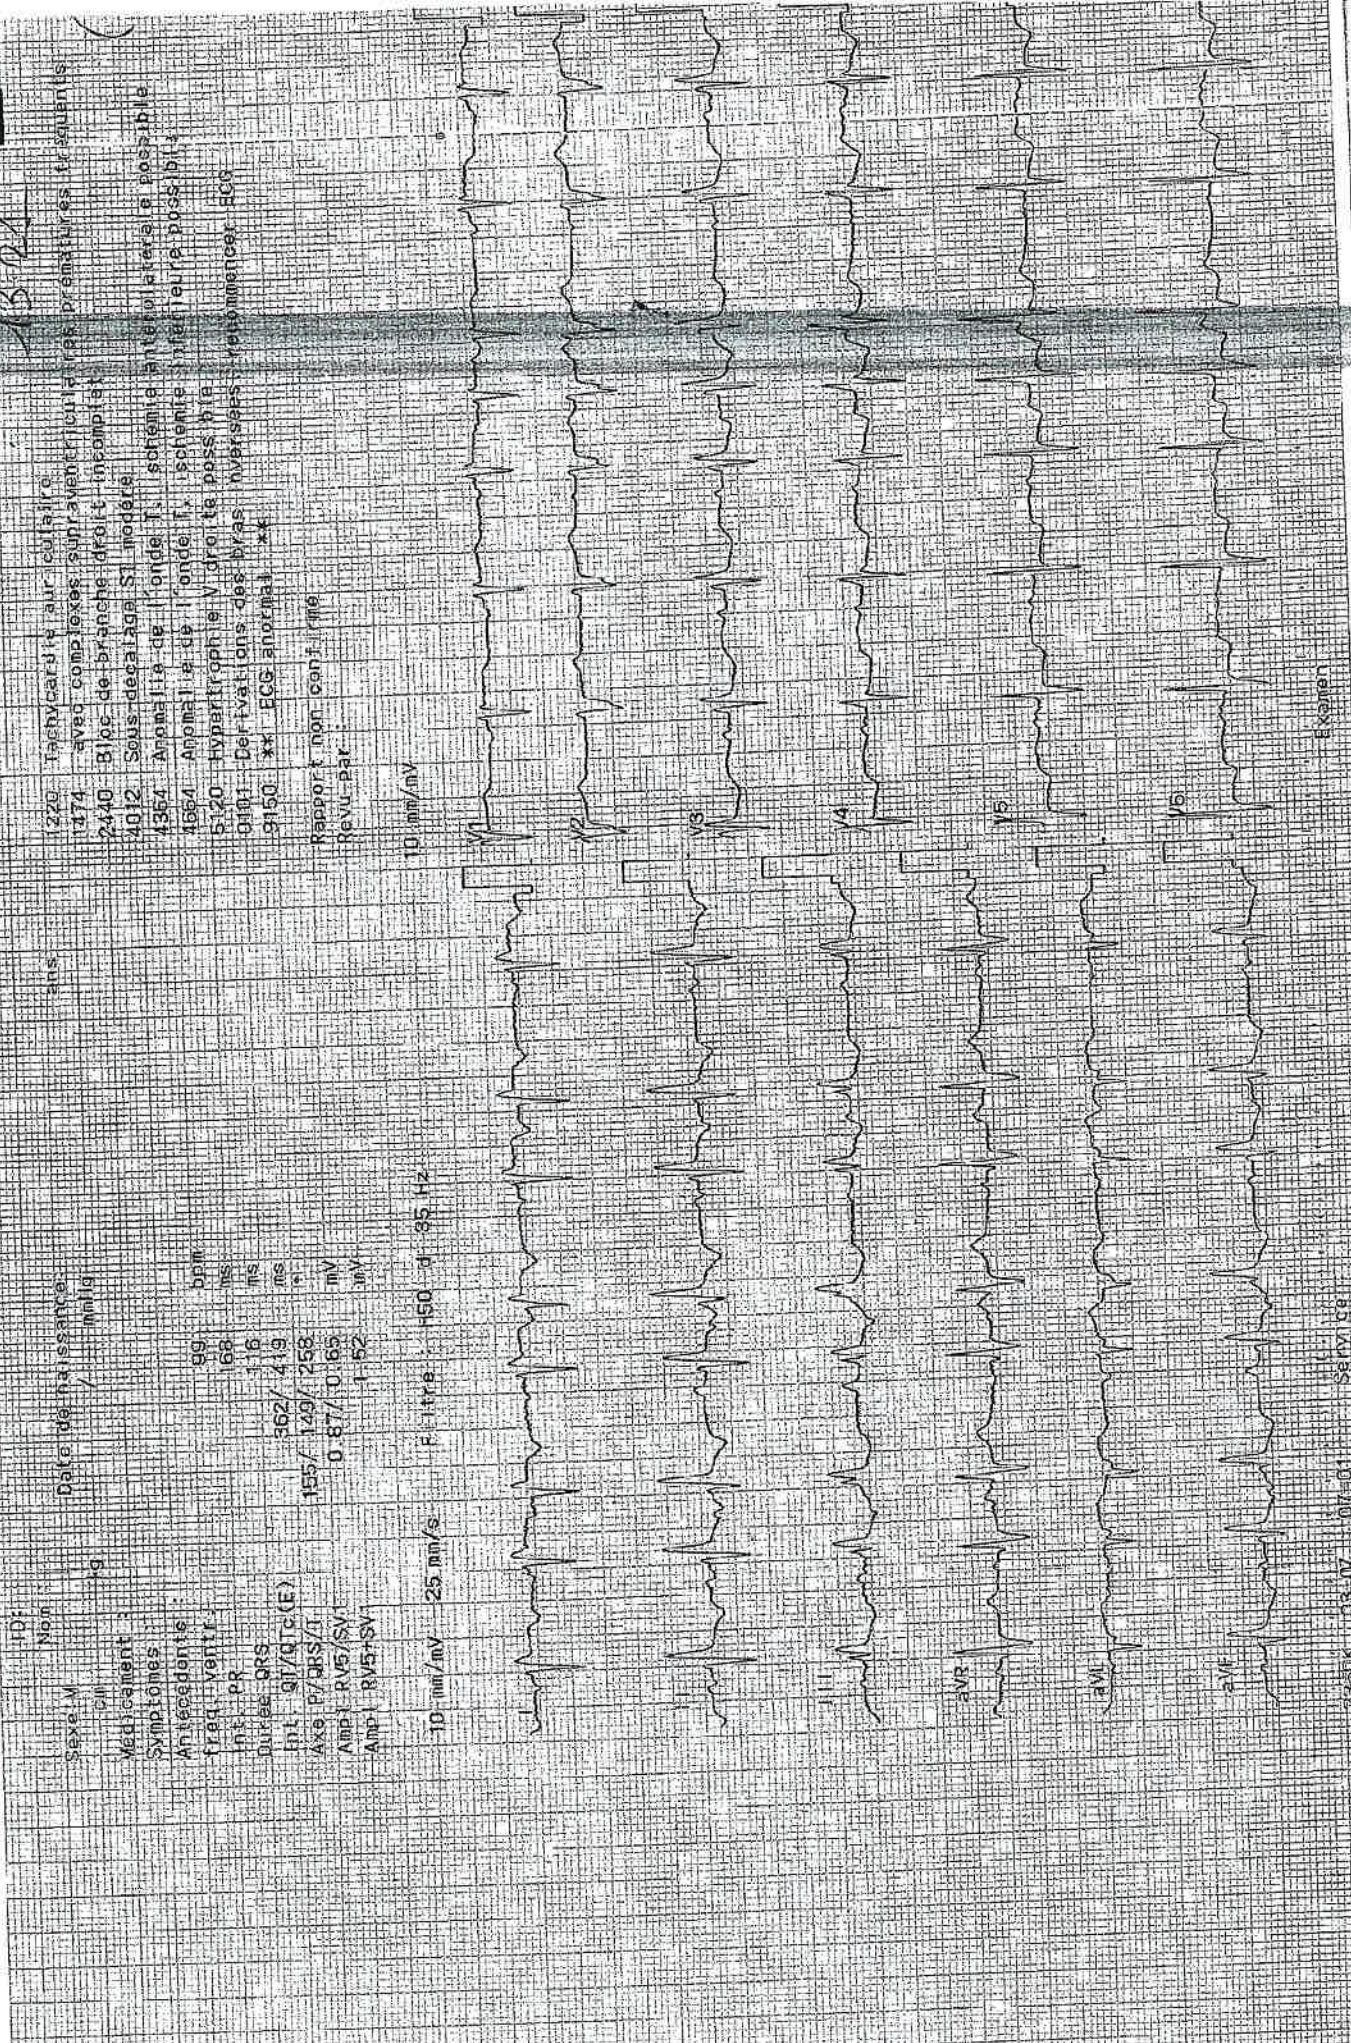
IPP:
Nom
Sexe:M   Date de naissance:   ans
cm   kg   / mmHg
Médicament:
Symptômes:
Antécédents:
Fréq. ventr.   99   bpm
Int. PR   168   ms
Durée QRS   116   ms
Int. QT/QTc(E)   362/ 419   ms
Axe P/QRS/T   135/ 149/ 258   °
Ampl. RV5/SV1   0.87/ 0.65   mV
Ampl. RV5+SV1   1.52   mV

1220 Tachycardie auriculaire
1474 avec complexes supraventriculaires prématurés fréquents
2440 Bloc de branche droit incomplet
4012 Sous-décalage ST modéré
4364 Anomalie de l'onde T, schéma antérolatérale possible
4664 Anomalie de l'onde T, schéma inférieure poss. b/a
5120 Hypertrophie V droite poss. b/a
0101 Dérivations des bras inversées, renouveler ECG
9150 ** ECG anormal **

Rapport non confirmé
Revu par:

10 mm/mV   25 mm/s   Filtre: H50 d 35 Hz   10 mm/mV

I   II   III   aVR   aVL   aVF   V1   V2   V3   V4   V5   V6

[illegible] 03-07 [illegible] 07:01   Service:   Examen

15/02